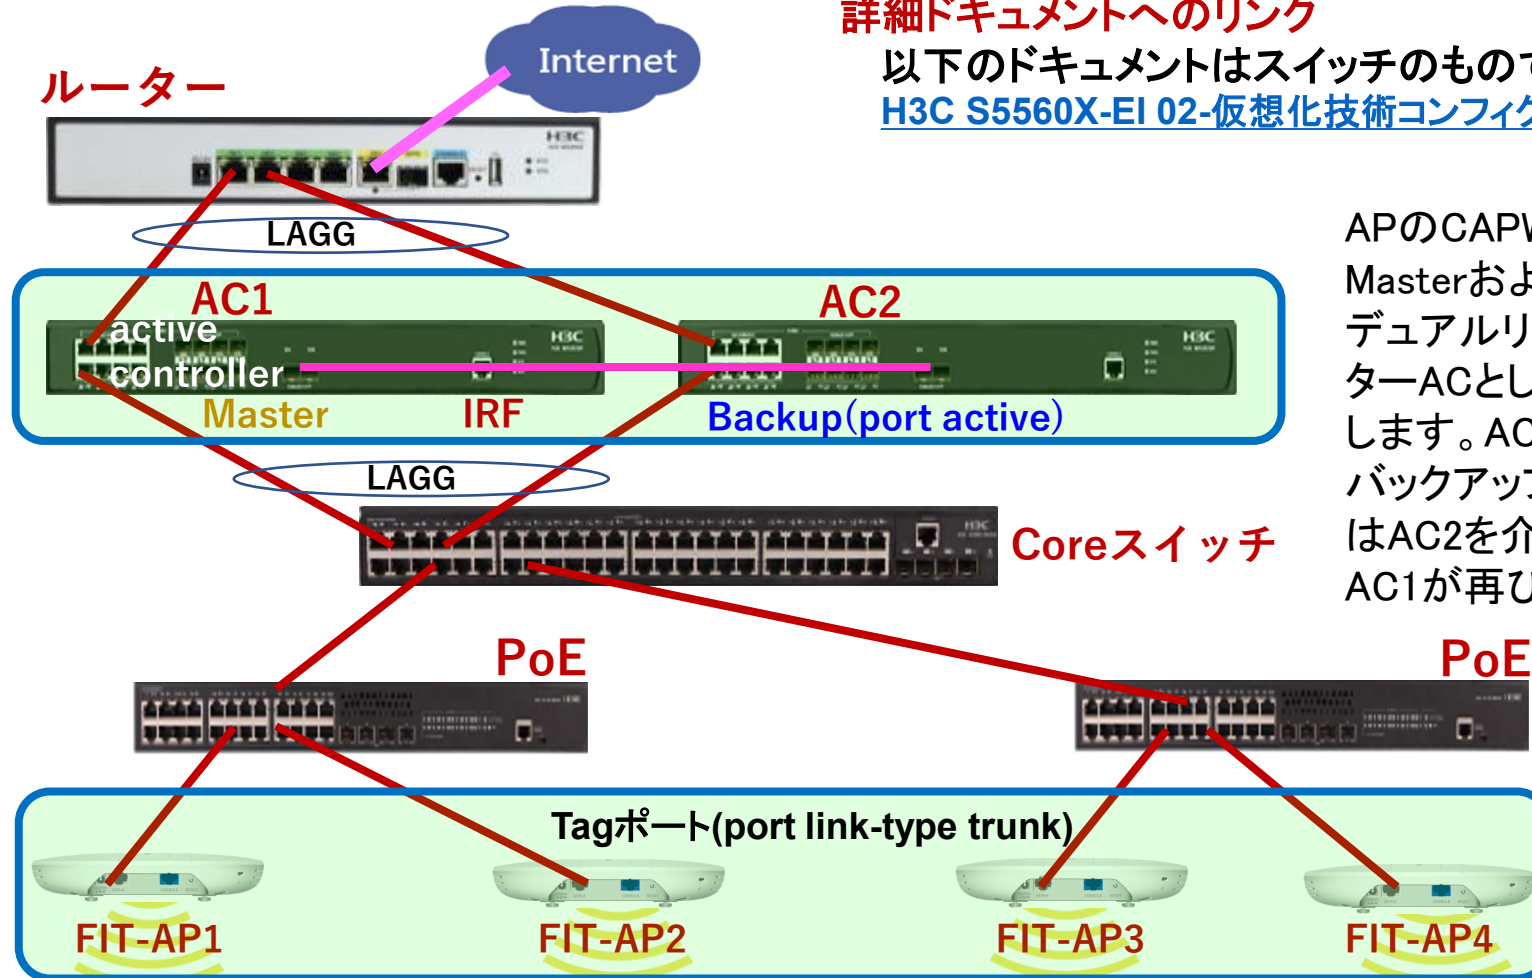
詳細ドキュメントへのリンク
以下のドキュメントはスイッチのもので
H3C S5560X-EI 02-仮想化技術コンフィグ

Internet

ルーター

H3C

LAGG

AC1

active

controller

Master

IRF

AC2

Backup(port active)

H3C

LAGG

Coreスイッチ

APのCAPW
Masterおよ
デュアルリ
ターACとし
します。AC
バックアップ
はAC2を介
AC1が再び

PoE

PoE

Tagポート(port link-type trunk)

FIT-AP1

FIT-AP2

FIT-AP3

FIT-AP4